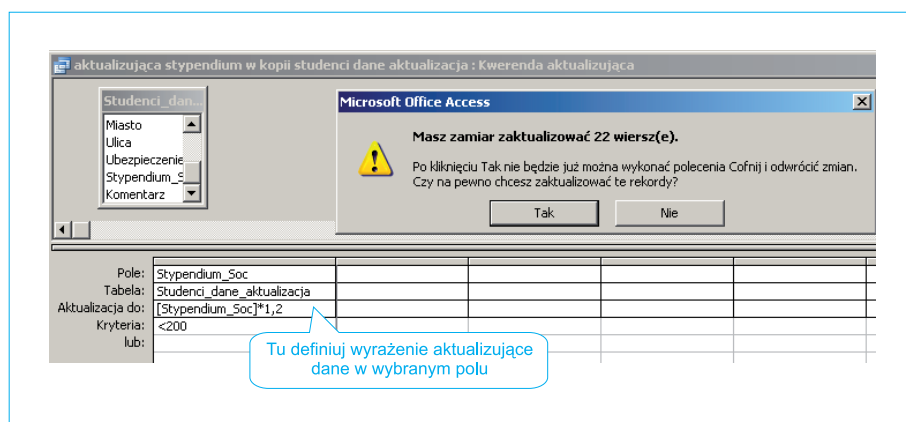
aktualizująca stypendium w kopii studenci dane aktualizacja : Kwerenda aktualizująca

Studenci_dan...
Miasto
Ulica
Ubezpieczenie
Stypendium_S
Komentarz

Microsoft Office Access

Masz zamiar zaktualizować 22 wiersz(e).

Po kliknięciu Tak nie będzie już można wykonać polecenia Cofnij i odwrócić zmian. Czy na pewno chcesz zaktualizować te rekordy?

Tak
Nie

| Pole: | Stypendium_Soc |
|---|---|
| Tabela: | Studenci_dane_aktualizacja |
| Aktualizacja do: | [Stypendium_Soc]*1,2 |
| Kryteria: | <200 |
| lub: | |

Tu definiuj wyrażenie aktualizujące dane w wybranym polu